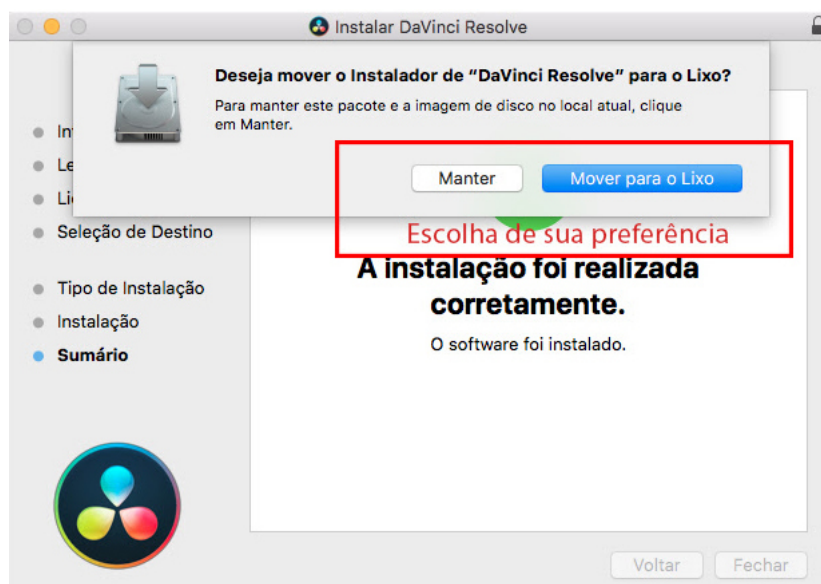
Instalar DaVinci Resolve

Deseja mover o Instalador de "DaVinci Resolve" para o Lixo?

Para manter este pacote e a imagem de disco no local atual, clique em Manter.

Manter

Mover para o Lixo

Escolha de sua preferência

In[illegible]
Le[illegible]
Li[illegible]
Seleção de Destino
Tipo de Instalação
Instalação
Sumário

A instalação foi realizada corretamente.

O software foi instalado.

Voltar

Fechar